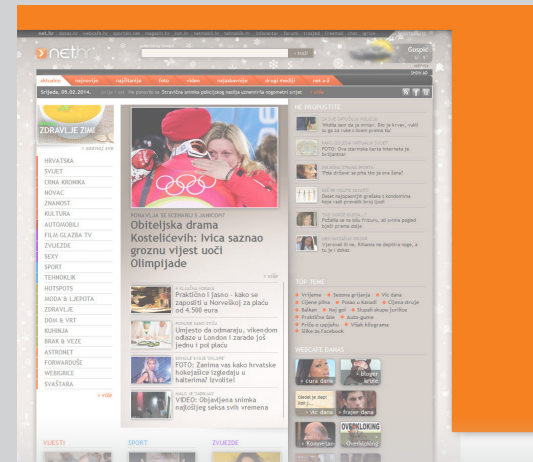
net.hr

traži

Gospić

aktualno | najnovije | najčitanije | foto | video | najzabavnije | drugi mediji | net e-d

Srijeda, 05.02.2014.

ZDRAVLJE ZIMI

HRVATSKA
SVIJET
CRNA KRONIKA
NOVAC
ZNANOST
KULTURA
AUTOMOBILI
FILM GLAZBA TV
ZVIJEZDE
SEXY
SPORT
TEHNOLOGIJE
HOTSPOTS
MODA & LJEPOTA
ZDRAVLJE
DOM & VRT
KUHINJA
BRAK & VEZE
ASTRONET
FORWARDUŠE
WEBGRACE
SVAŠTARA

» više

Obiteljska drama Kostelićevih: Ivica saznao groznu vijest uoči Olimpijade

» više

Praktično i jasno - kako se zaposliti u Norveškoj za plaću od 4.500 eura

Umjesto da odmaraju, vikendom odlaze u London i zarade još jednu i pol plaću

FOTO: Zanima vas kako hrvatske hokejašice izgledaju u halterima? Izvolite!

VIDEO: Objavljena snimka najbolje seksa svih vremena

NE PROPUSTITE

TOP TEME

WEBCAFE DANAS

VIJESTI | SPORT | ZVIJEZDE